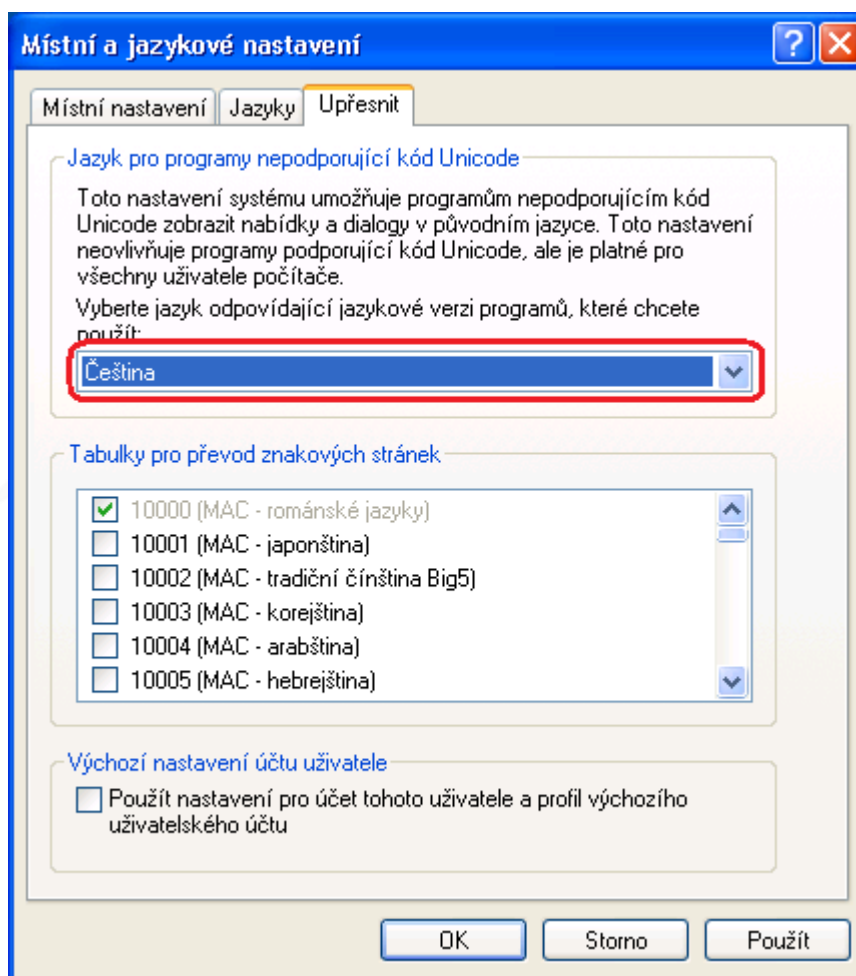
Místní a jazykové nastavení

?

Místní nastavení | Jazyky | Upřesnit

Jazyk pro programy nepodporující kód Unicode

Toto nastavení systému umožňuje programům nepodporujícím kód Unicode zobrazit nabídky a dialogy v původním jazyce. Toto nastavení neovlivňuje programy podporující kód Unicode, ale je platné pro všechny uživatele počítače.

Vyberte jazyk odpovídající jazykové verzi programů, které chcete použít:

Čeština

Tabulky pro převod znakových stránek

10000 (MAC - románské jazyky)
10001 (MAC - japonština)
10002 (MAC - tradiční čínština Big5)
10003 (MAC - korejština)
10004 (MAC - arabština)
10005 (MAC - hebrejština)

Výchozí nastavení účtu uživatele

Použít nastavení pro účet tohoto uživatele a profil výchozího uživatelského účtu

OK | Storno | Použít